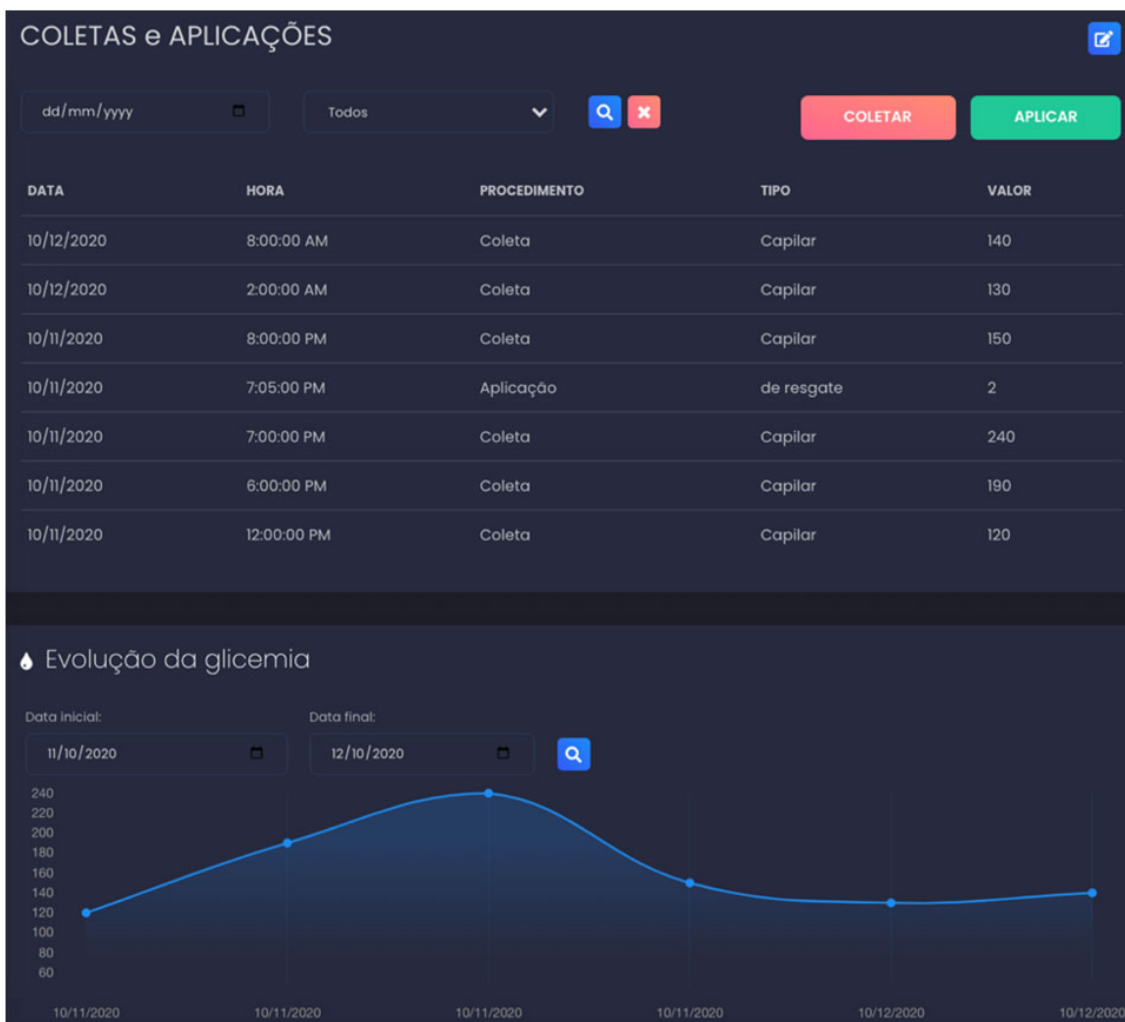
COLETAS e APLICAÇÕES

dd/mm/yyyy

Todos

COLETAR

APLICAR

| DATA | HORA | PROCEDIMENTO | TIPO | VALOR |
|---|---|---|---|---|
| 10/12/2020 | 8:00:00 AM | Coleta | Capilar | 140 |
| 10/12/2020 | 2:00:00 AM | Coleta | Capilar | 130 |
| 10/11/2020 | 8:00:00 PM | Coleta | Capilar | 150 |
| 10/11/2020 | 7:05:00 PM | Aplicação | de resgate | 2 |
| 10/11/2020 | 7:00:00 PM | Coleta | Capilar | 240 |
| 10/11/2020 | 6:00:00 PM | Coleta | Capilar | 190 |
| 10/11/2020 | 12:00:00 PM | Coleta | Capilar | 120 |

Evolução da glicemia

Data inicial:
11/10/2020

Data final:
12/10/2020

240
220
200
180
160
140
120
100
80
60

10/11/2020 10/11/2020 10/11/2020 10/11/2020 10/12/2020 10/12/2020